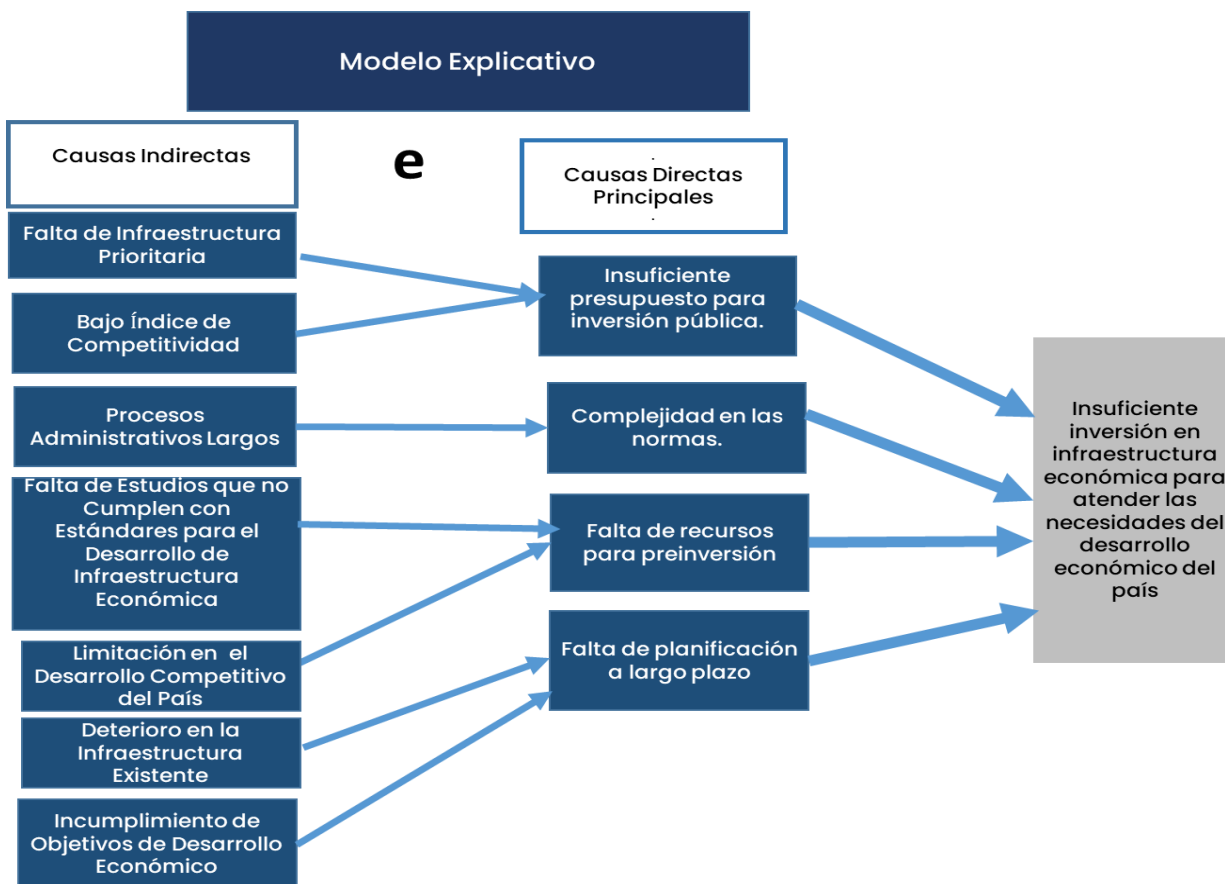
Modelo Explicativo

Causas Indirectas

e

Causas Directas Principales

Falta de Infraestructura Prioritaria

Bajo Índice de Competitividad

Procesos Administrativos Largos

Falta de Estudios que no Cumplen con Estándares para el Desarrollo de Infraestructura Económica

Limitación en el Desarrollo Competitivo del País

Deterioro en la Infraestructura Existente

Incumplimiento de Objetivos de Desarrollo Económico

Insuficiente presupuesto para inversión pública.

Complejidad en las normas.

Falta de recursos para preinversión

Falta de planificación a largo plazo

Insuficiente inversión en infraestructura económica para atender las necesidades del desarrollo económico del país